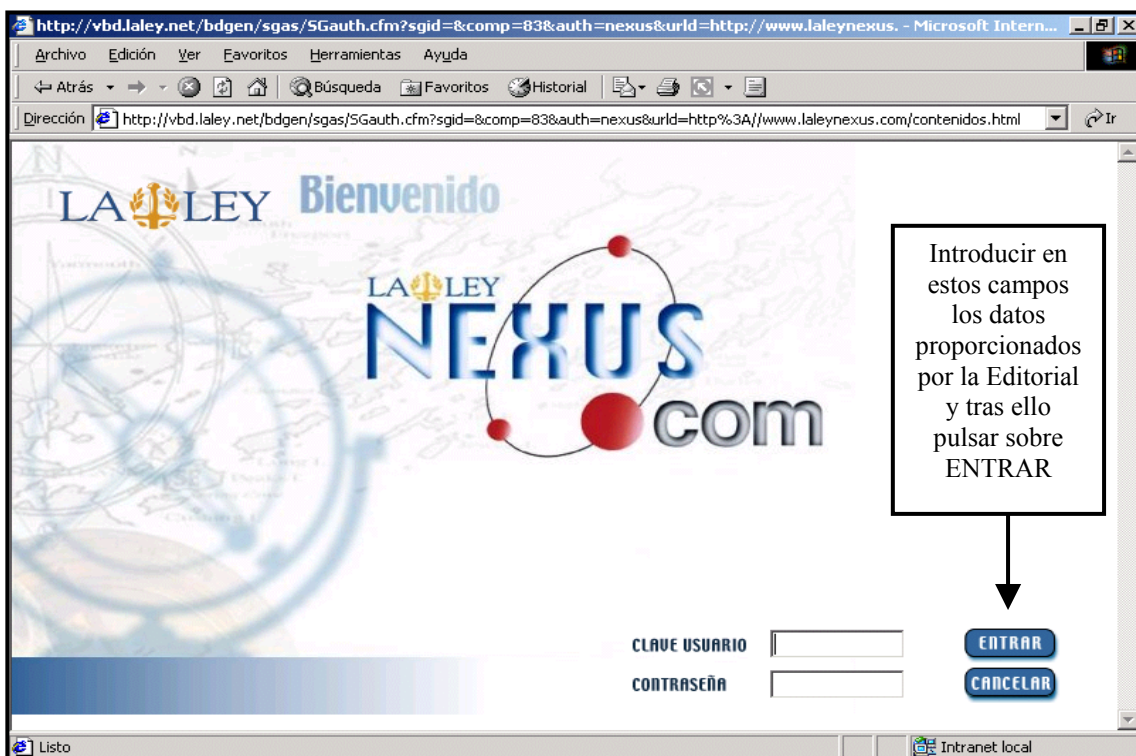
http://vbd.laley.net/bdgen/sgas/SGauth.cfm?sgid=&comp=83&auth=nexus&urld=http://www.laleynexus. - Microsoft Intern...

Archivo Edición Ver Favoritos Herramientas Ayuda

Atrás Búsqueda Favoritos Historial

Dirección http://vbd.laley.net/bdgen/sgas/SGauth.cfm?sgid=&comp=83&auth=nexus&urld=http%3A//www.laleynexus.com/contenidos.html Ir

LA LEY Bienvenido

LA LEY NEXUS com

Introducir en estos campos los datos proporcionados por la Editorial y tras ello pulsar sobre ENTRAR

CLAVE USUARIO

CONTRASEÑA

ENTRAR

CANCELAR

Listo

Intranet local